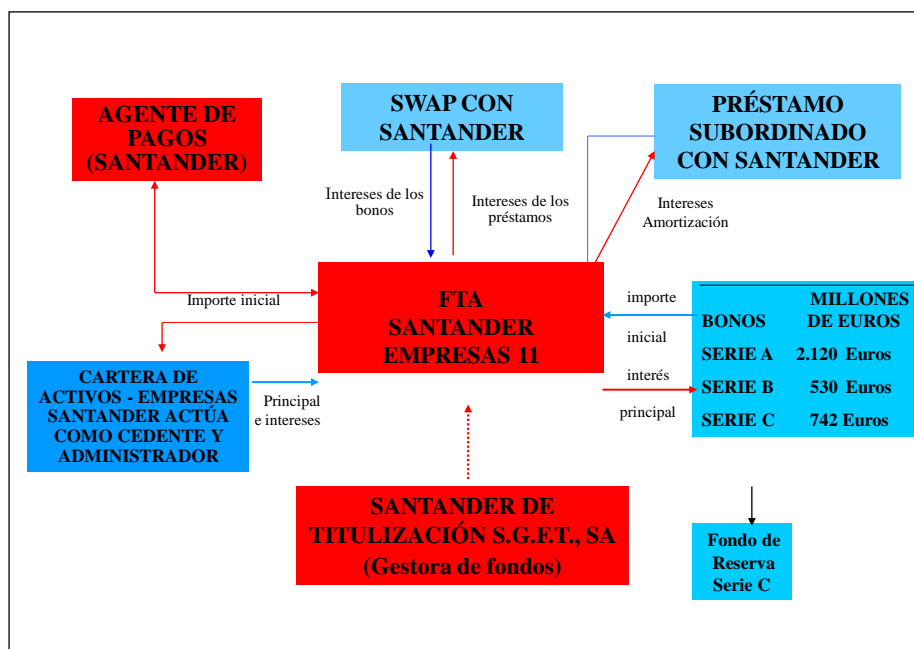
AGENTE DE PAGOS (SANTANDER)

SWAP CON SANTANDER

PRÉSTAMO SUBORDINADO CON SANTANDER

Intereses de los bonos

Intereses de los préstamos

Intereses Amortización

Importe inicial

FTA SANTANDER EMPRESAS 11

importe

inicial

interés

principal

| BONOS | MILLONES DE EUROS |
|---|---|
| SERIE A | 2.120 Euros |
| SERIE B | 530 Euros |
| SERIE C | 742 Euros |

CARTERA DE ACTIVOS - EMPRESAS SANTANDER ACTÚA COMO CEDENTE Y ADMINISTRADOR

Principal e intereses

SANTANDER DE TITULIZACIÓN S.G.F.T., SA (Gestora de fondos)

Fondo de Reserva Serie C